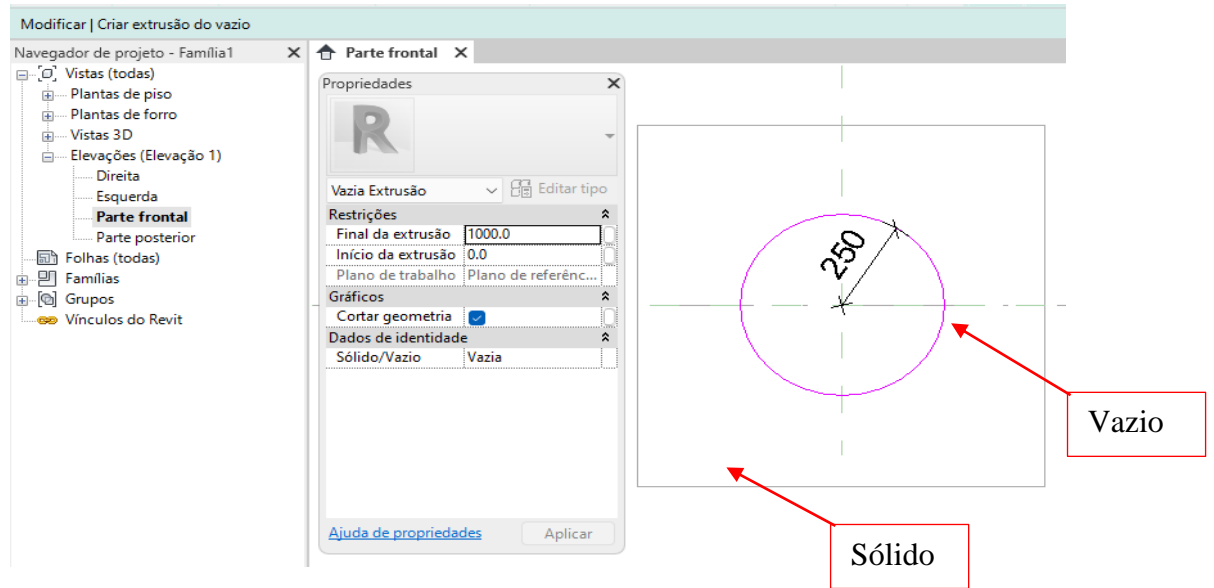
Modificar | Criar extrusão do vazio

Navegador de projeto - Família1

Vistas (todas)
Plantas de piso
Plantas de forro
Vistas 3D
Elevações (Elevação 1)
Direita
Esquerda
Parte frontal
Parte posterior
Folhas (todas)
Famílias
Grupos
Vínculos do Revit

Parte frontal

Propriedades

R

Vazia Extrusão
Editar tipo

| Restrições | |
|---|---|
| Final da extrusão | 1000.0 |
| Início da extrusão | 0.0 |
| Plano de trabalho | Plano de referênc... |
| Gráficos | |
| Cortar geometria | ✓ |
| Dados de identidade | |
| Sólido/Vazio | Vazia |

Ajuda de propriedades
Aplicar

250

Vazio

Sólido